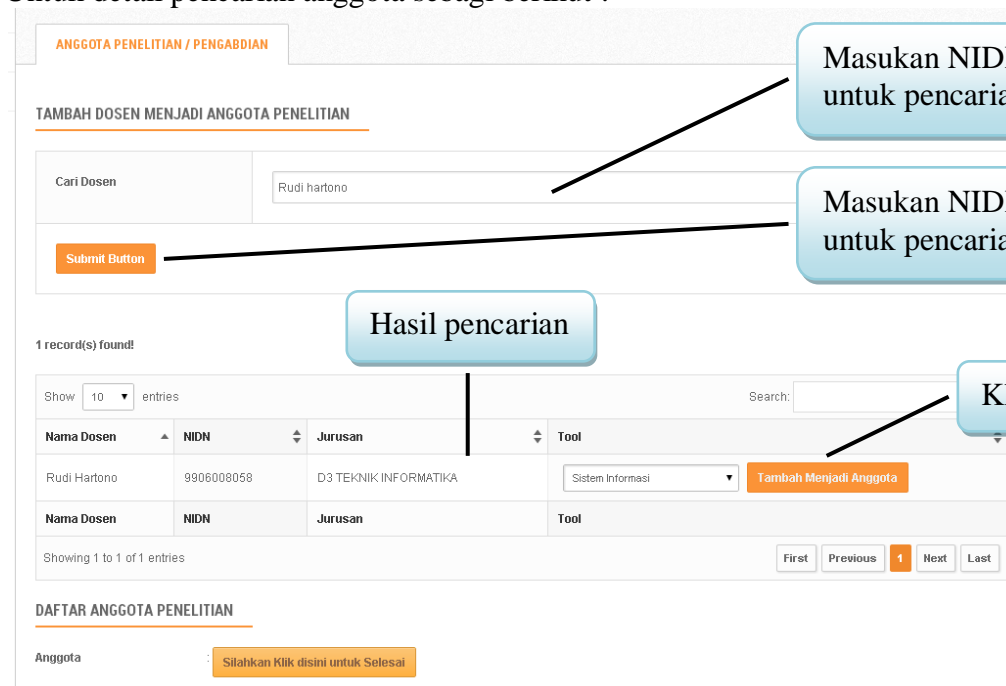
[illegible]

ANGGOTA PENELITIAN / PENGABDIAN

Masukan NID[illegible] untuk pencaria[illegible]

TAMBAH DOSEN MENJADI ANGGOTA PENELITIAN

Cari Dosen

Rudi hartono

Masukan NID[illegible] untuk pencaria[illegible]

Submit Button

Hasil pencarian

1 record(s) found!

Show 10 entries

Search:

K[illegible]

| Nama Dosen | NIDN | Jurusan | Tool |
|---|---|---|---|
| Rudi Hartono | 9906008058 | D3 TEKNIK INFORMATIKA | Sistem Informasi Tambah Menjadi Anggota |
| Nama Dosen | NIDN | Jurusan | Tool |

Showing 1 to 1 of 1 entries

First Previous 1 Next Last

DAFTAR ANGGOTA PENELITIAN

Anggota : Silahkan Klik disini untuk Selesai